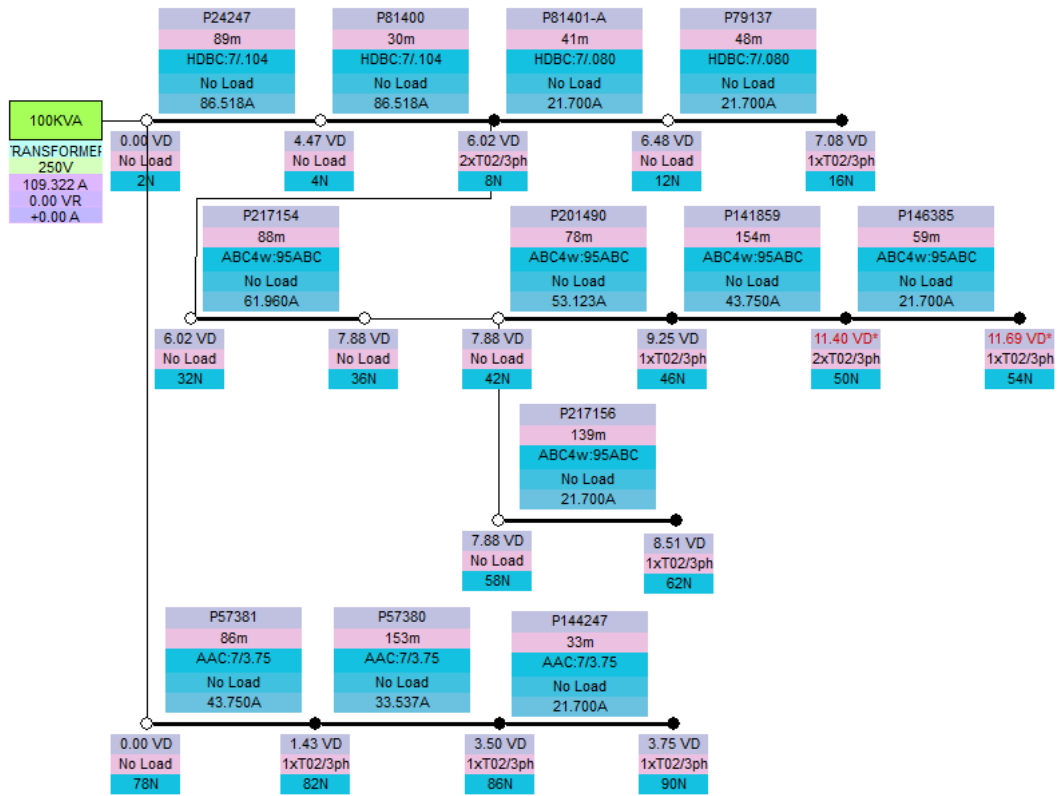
P24247
89m
HDBC:7/.104
No Load
86.518A

P81400
30m
HDBC:7/.104
No Load
86.518A

P81401-A
41m
HDBC:7/.080
No Load
21.700A

P79137
48m
HDBC:7/.080
No Load
21.700A

100KVA
TRANSFORMEF
250V
109.322 A
0.00 VR
+0.00 A

0.00 VD
No Load
2N

4.47 VD
No Load
4N

6.02 VD
2xT02/3ph
8N

6.48 VD
No Load
12N

7.08 VD
1xT02/3ph
16N

P217154
88m
ABC4w:95ABC
No Load
61.960A

P201490
78m
ABC4w:95ABC
No Load
53.123A

P141859
154m
ABC4w:95ABC
No Load
43.750A

P146385
59m
ABC4w:95ABC
No Load
21.700A

6.02 VD
No Load
32N

7.88 VD
No Load
36N

7.88 VD
No Load
42N

9.25 VD
1xT02/3ph
46N

11.40 VD*
2xT02/3ph
50N

11.69 VD*
1xT02/3ph
54N

P217156
139m
ABC4w:95ABC
No Load
21.700A

7.88 VD
No Load
58N

8.51 VD
1xT02/3ph
62N

P57381
86m
AAC:7/3.75
No Load
43.750A

P57380
153m
AAC:7/3.75
No Load
33.537A

P144247
33m
AAC:7/3.75
No Load
21.700A

0.00 VD
No Load
78N

1.43 VD
1xT02/3ph
82N

3.50 VD
1xT02/3ph
86N

3.75 VD
1xT02/3ph
90N